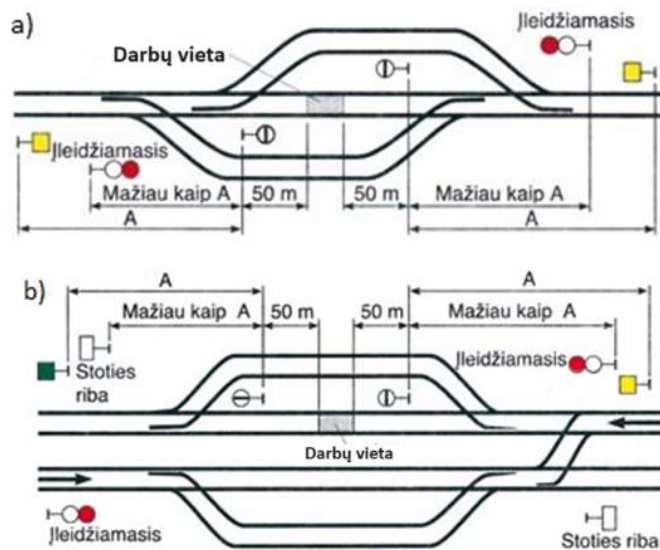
a)

Darbų vieta

Įleidžiamasis

Įleidžiamasis

Mažiau kaip A

50 m

50 m

Mažiau kaip A

A

A

b)

A

A

Mažiau kaip A

50 m

50 m

Mažiau kaip A

Stoties riba

Įleidžiamasis

Darbų vieta

Įleidžiamasis

Stoties riba